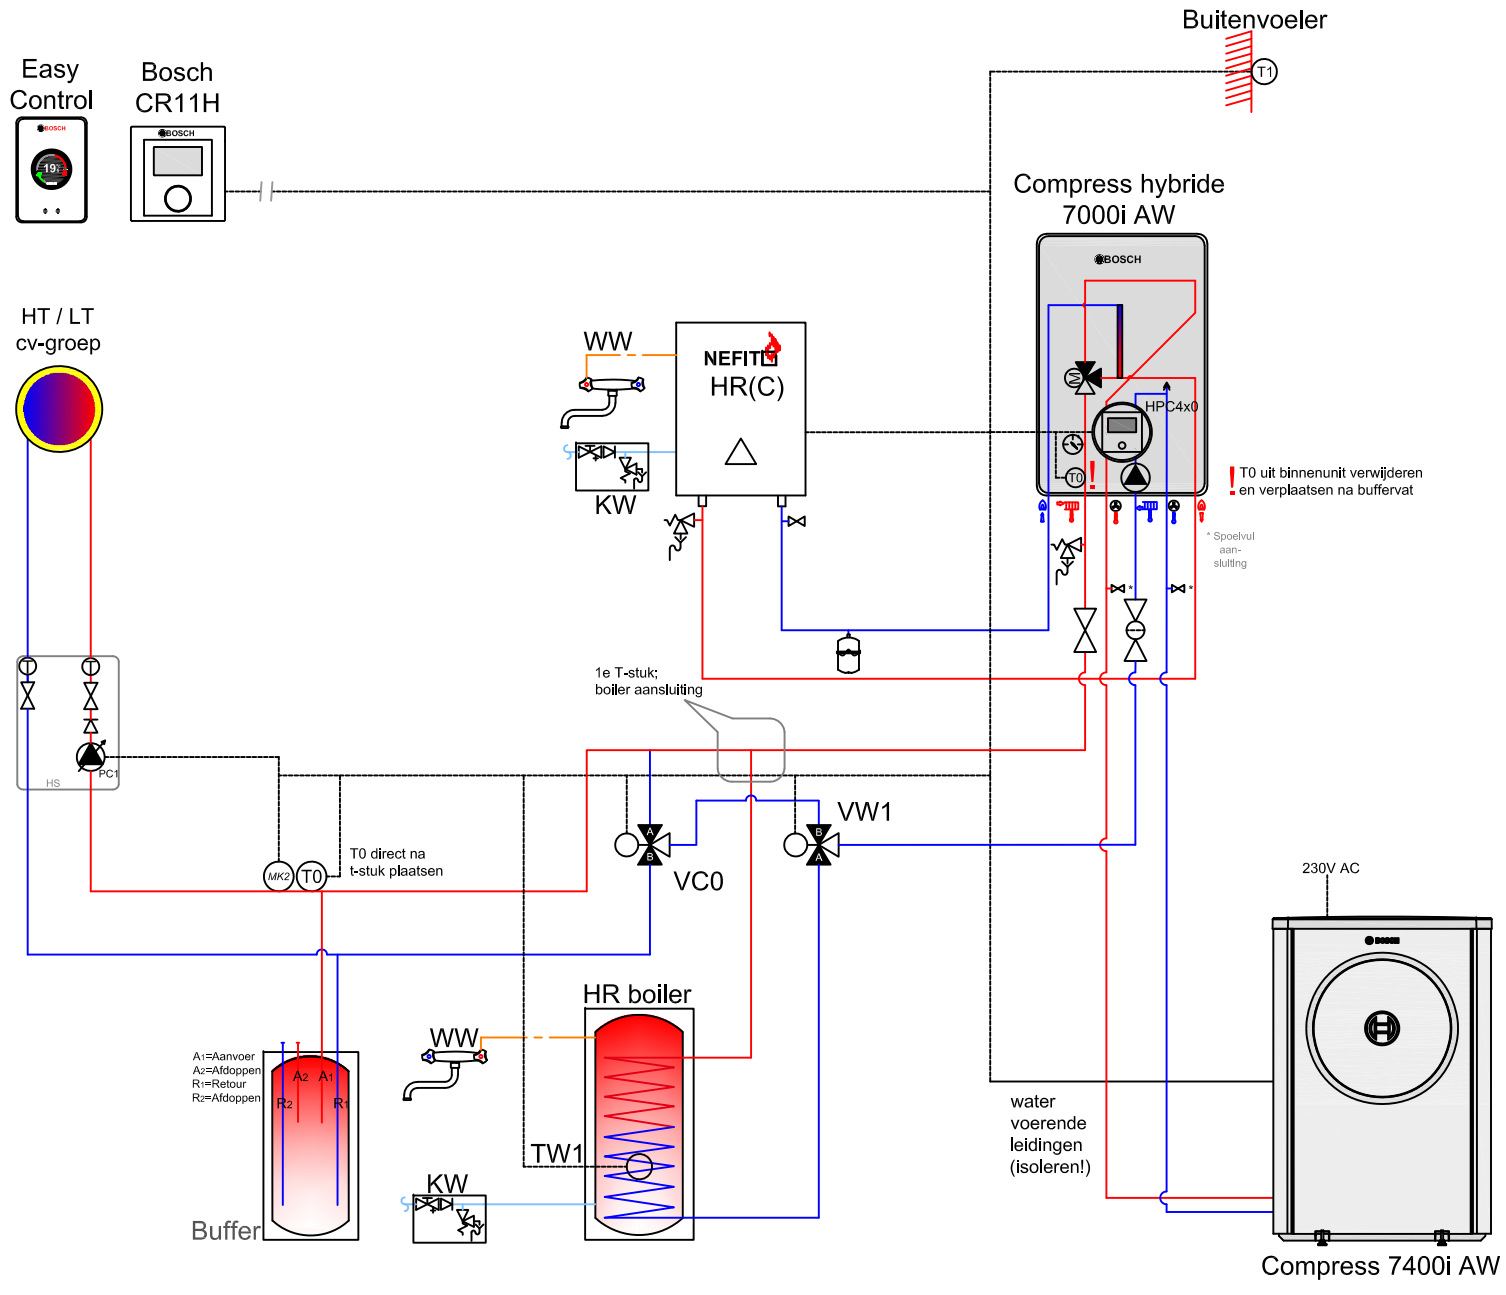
Buitenvoeler

T1

Easy Control

BOSCH

19

Bosch CR11H

BOSCH

Compress hybride 7000i AW

BOSCH

HPC4x0

T0

! T0 uit binnenunit verwijderen en verplaatsen na buffervat

* Spoelvul aan- sluiting

HT / LT cv-groep

WW

NEFIT

HR(C)

KW

HS

PC1

1e T-stuk; boiler aansluiting

MK2

T0

T0 direct na t-stuk plaatsen

VC0

A

B

VW1

B

A

230V AC

BOSCH

HR boiler

WW

TW1

KW

A1=Aanvoer
A2=Afdoppen
R1=Retour
R2=Afdoppen

A2

A1

R2

R1

Buffer

water voerende leidingen (isoleren!)

Compress 7400i AW